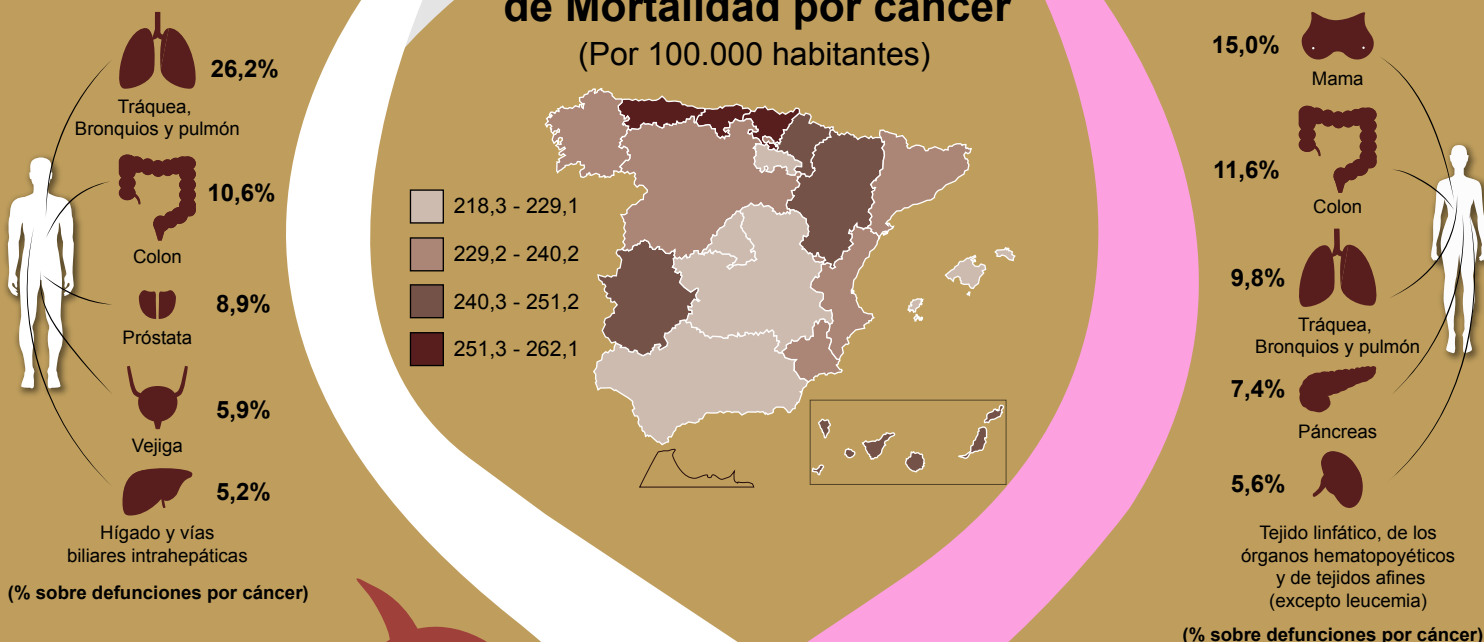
de Mortalidad por cáncer
(Por 100.000 habitantes)

26,2%
Tráquea, Bronquios y pulmón

10,6%
Colon

8,9%
Próstata

5,9%
Vejiga

5,2%
Hígado y vías biliares intrahepáticas

(% sobre defunciones por cáncer)

218,3 - 229,1
229,2 - 240,2
240,3 - 251,2
251,3 - 262,1

15,0%
Mama

11,6%
Colon

9,8%
Tráquea, Bronquios y pulmón

7,4%
Páncreas

5,6%
Tejido linfático, de los órganos hematopoyéticos y de tejidos afines (excepto leucemia)

(% sobre defunciones por cáncer)